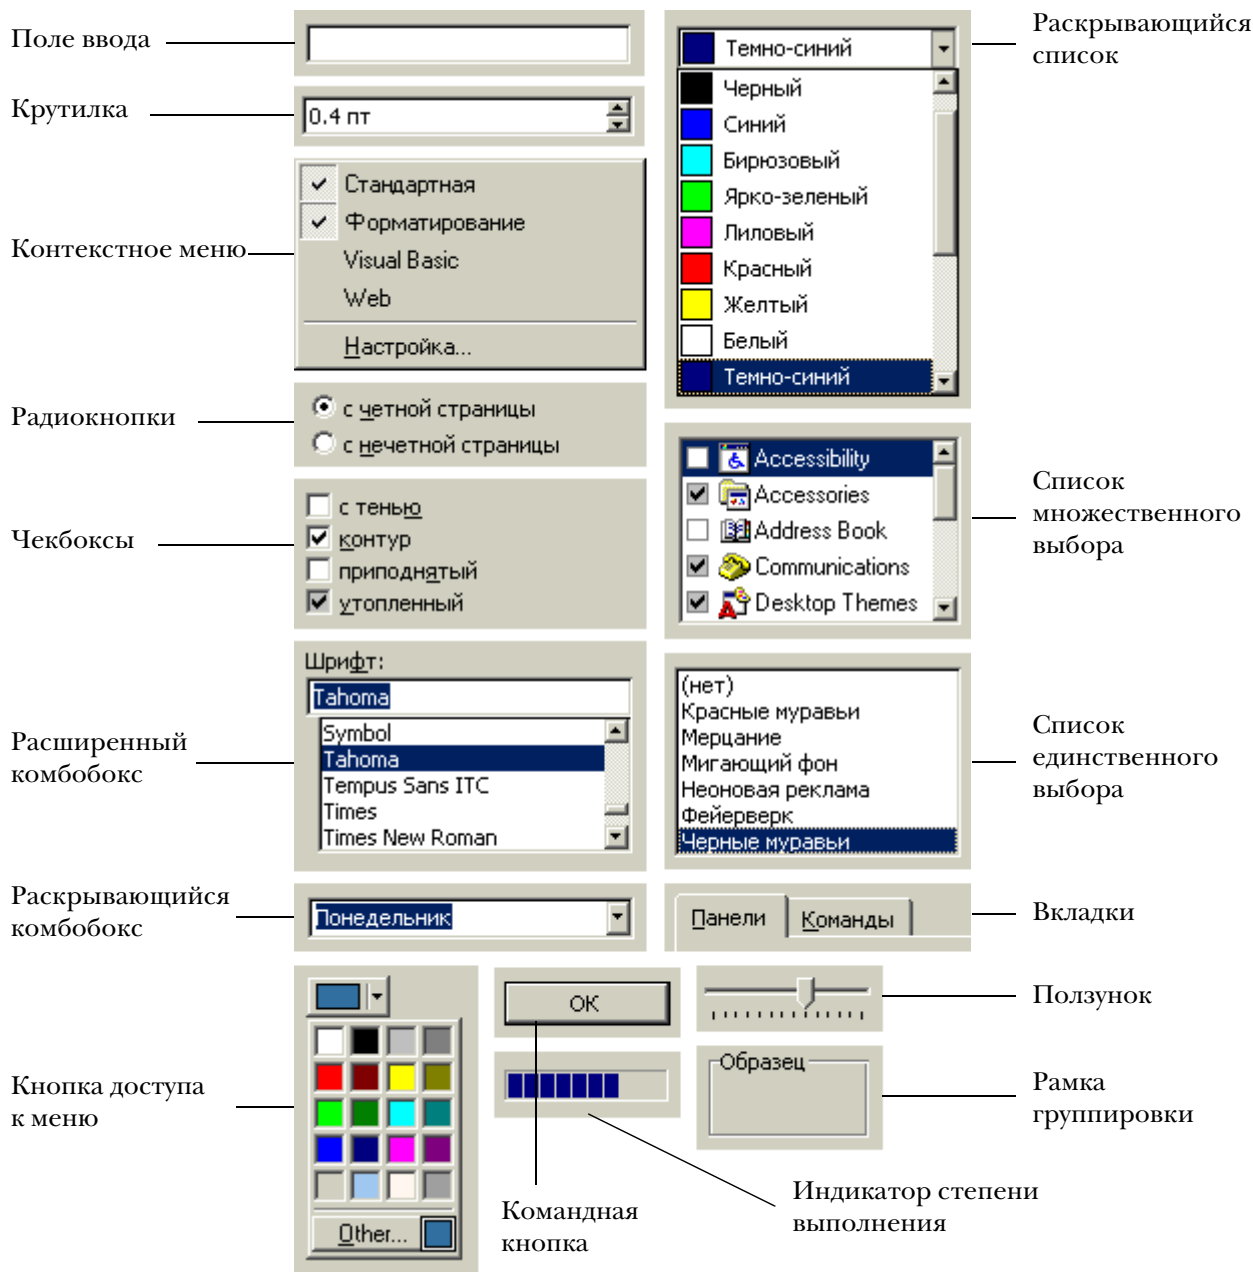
Поле ввода

Крутилка

0.4 пт

Стандартная
Форматирование
Visual Basic
Web
Настройка...

Контекстное меню

Радиокнопки

с четной страницы
с нечетной страницы

Чекбоксы

с тенью
контур
приподнятый
утопленный

Шрифт:
Tahoma
Symbol
Tahoma
Tempus Sans ITC
Times
Times New Roman

Расширенный комбобокс

Раскрывающийся комбобокс

Понедельник

Кнопка доступа к меню

Other...

OK

Командная кнопка

Индикатор степени выполнения

Раскрывающийся список

Темно-синий
Черный
Синий
Бирюзовый
Ярко-зеленый
Лиловый
Красный
Желтый
Белый
Темно-синий

Accessibility
Accessories
Address Book
Communications
Desktop Themes

Список множественного выбора

(нет)
Красные муравьи
Мерцание
Мигающий фон
Неоновая реклама
Фейерверк
Черные муравьи

Список единственного выбора

Панели
Команды

Вкладки

Ползунок

Образец

Рамка группировки